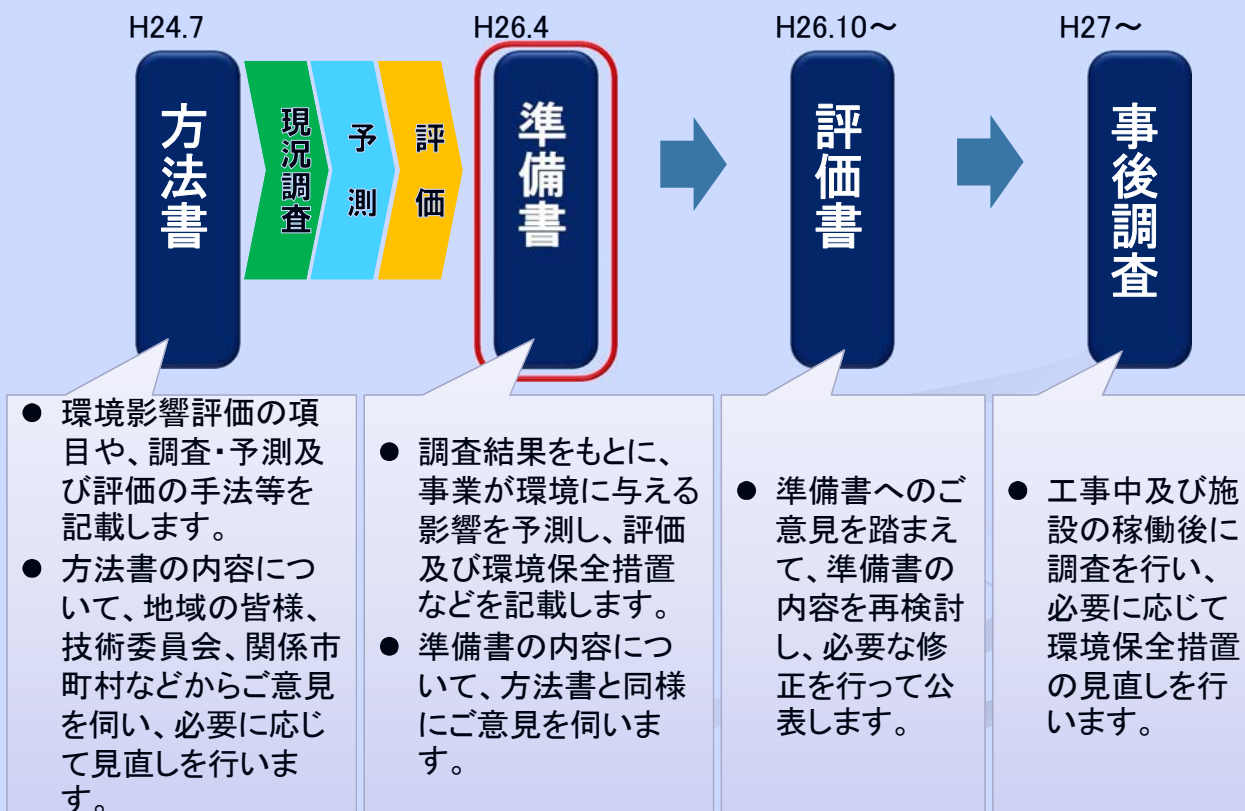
H24.7

方法書

現況調査

予測

評価

H26.4

準備書

H26.10〜

評価書

H27〜

事後調査

● 環境影響評価の項目や、調査・予測及び評価の手法等を記載します。
● 方法書の内容について、地域の皆様、技術委員会、関係市町村などからご意見を伺い、必要に応じて見直しを行います。

● 調査結果をもとに、事業が環境に与える影響を予測し、評価及び環境保全措置などを記載します。
● 準備書の内容について、方法書と同様にご意見を伺います。

● 準備書へのご意見を踏まえて、準備書の内容を再検討し、必要な修正を行って公表します。

● 工事中及び施設の稼働後に調査を行い、必要に応じて環境保全措置の見直しを行います。